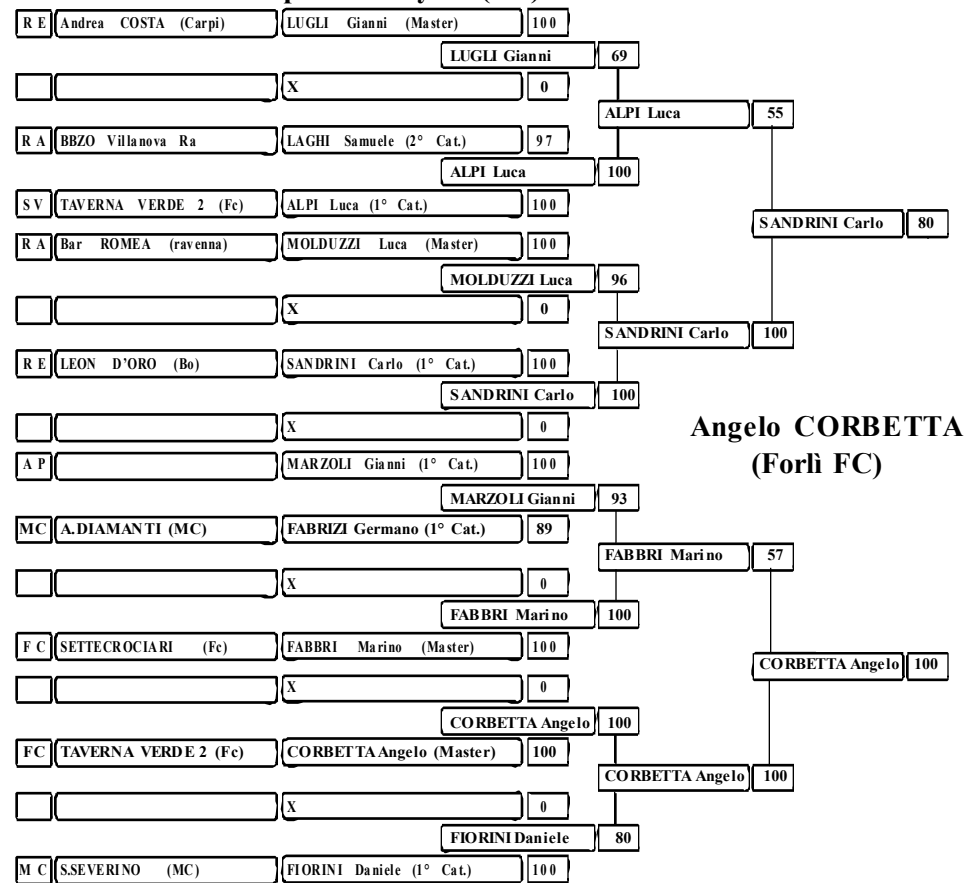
R E | Andrea COSTA (Carpi) | LUGLI Gianni (Master) | 100

LUGLI Gianni | 69

X | 0

ALPI Luca | 55

R A | BBZO Villanova Ra | LAGHI Samuele (2° Cat.) | 97

ALPI Luca | 100

S V | TAVERNA VERDE 2 (Fc) | ALPI Luca (1° Cat.) | 100

SANDRINI Carlo | 80

R A | Bar ROMEA (ravenna) | MOLDUZZI Luca (Master) | 100

MOLDUZZI Luca | 96

X | 0

SANDRINI Carlo | 100

R E | LEON D'ORO (Bo) | SANDRINI Carlo (1° Cat.) | 100

SANDRINI Carlo | 100

X | 0

Angelo CORBETTA (Forlì FC)

A P | MARZOLI Gianni (1° Cat.) | 100

MARZOLI Gianni | 93

MC | A.DIAMANTI (MC) | FABRIZI Germano (1° Cat.) | 89

FABBRI Marino | 57

X | 0

FABBRI Marino | 100

F C | SETTECROCIARI (Fc) | FABBRI Marino (Master) | 100

CORBETTA Angelo | 100

X | 0

CORBETTA Angelo | 100

FC | TAVERNA VERDE 2 (Fc) | CORBETTA Angelo (Master) | 100

CORBETTA Angelo | 100

X | 0

FIORINI Daniele | 80

M C | S.SEVERINO (MC) | FIORINI Daniele (1° Cat.) | 100